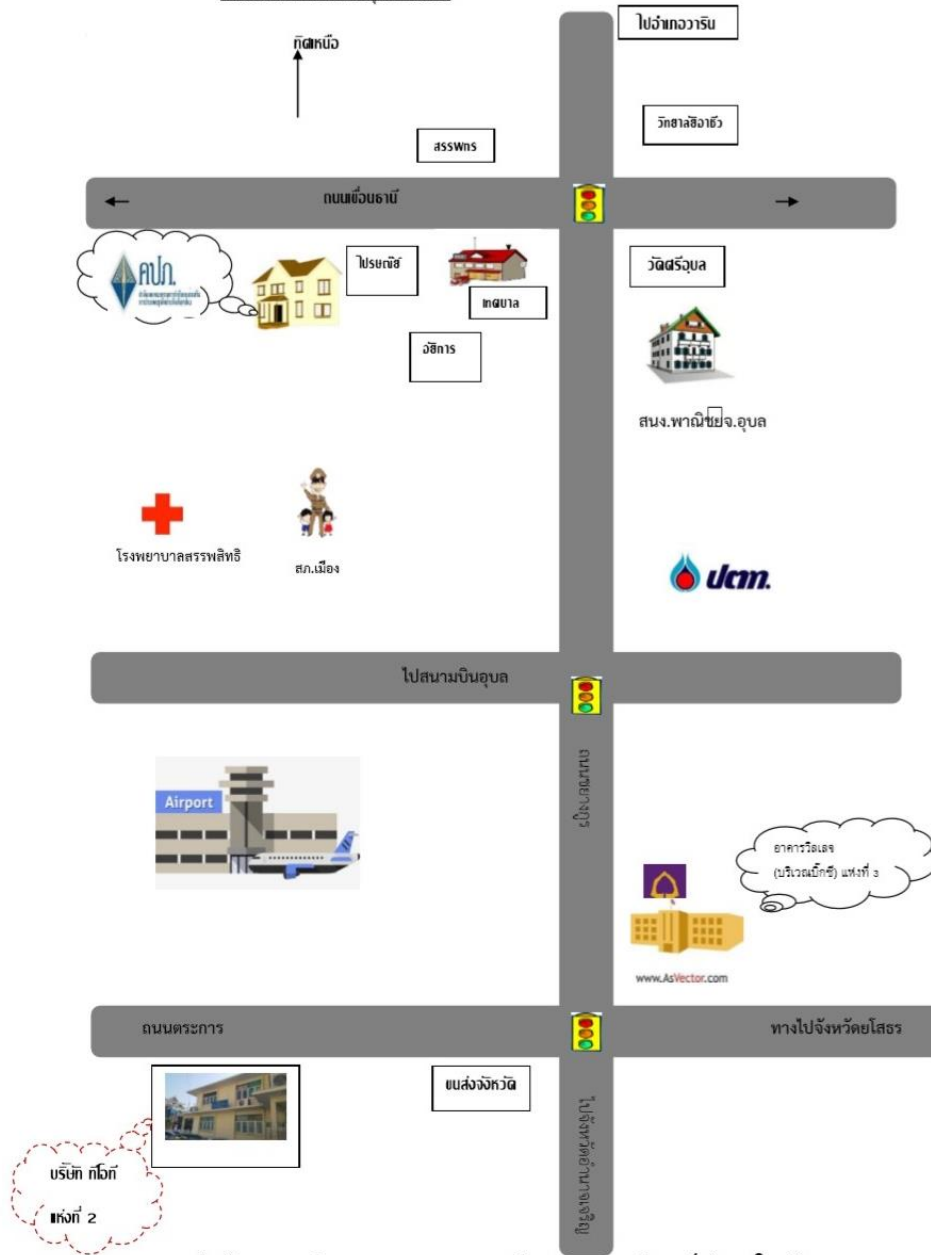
ทิศเหนือ

ไปอำเภอวาริน

วิทยาลัยอาชีว

สรรพกร

ถนนเขื่อนธานี

คปภ.

ไปรษณีย์

เทศบาล

อัยการ

วัดศรีอุบล

สนง.พาณิชย์จ.อุบล

โรงพยาบาลสรรพสิทธิ

สภ.เมือง

ปตท.

ไปสนามบินอุบล

Airport

ถนนชยางกูร

อาคารวิจิเอจ (บริเวณบิ๊กซี) แห่งที่ 3

www.AsVector.com

ถนนตระการ

ทางไปจังหวัดยโสธร

ขนส่งจังหวัด

บริษัท ทีโอที แห่งที่ 2

ไปอำเภอเขื่องใน